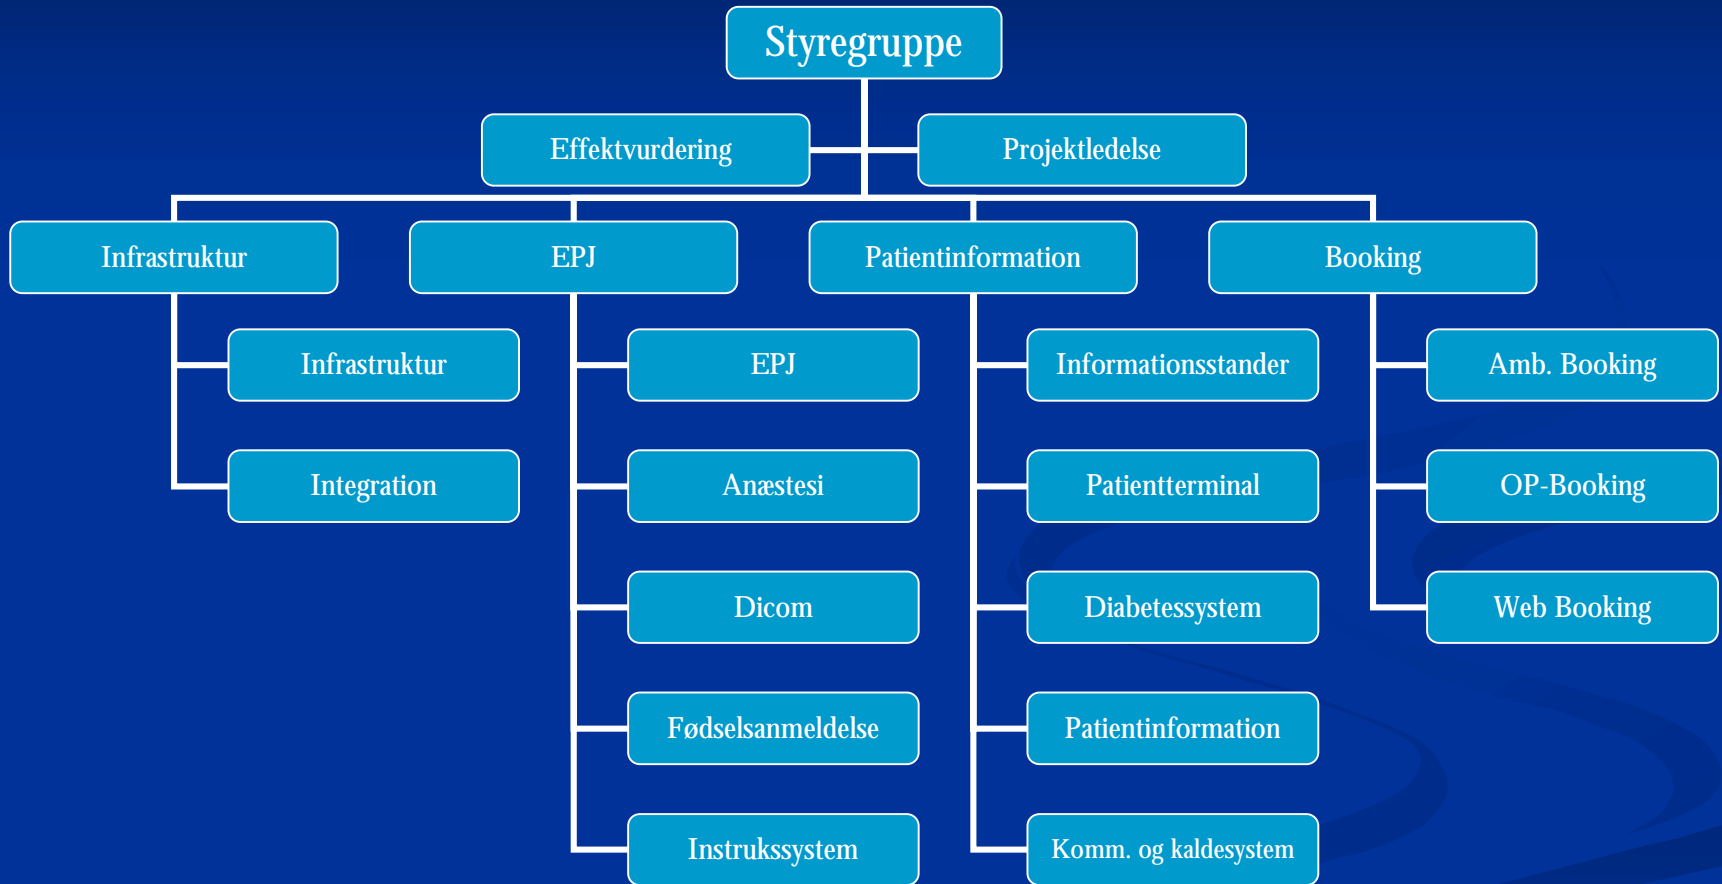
Styregruppe

Effektvurdering

Projektledelse

Infrastruktur

EPJ

Patientinformation

Booking

Infrastruktur

Integration

EPJ

Anæstesi

Dicom

Fødselsanmeldelse

Instrukssystem

Informationsstander

Patientterminal

Diabetessystem

Patientinformation

Komm. og kaldesystem

Amb. Booking

OP-Booking

Web Booking